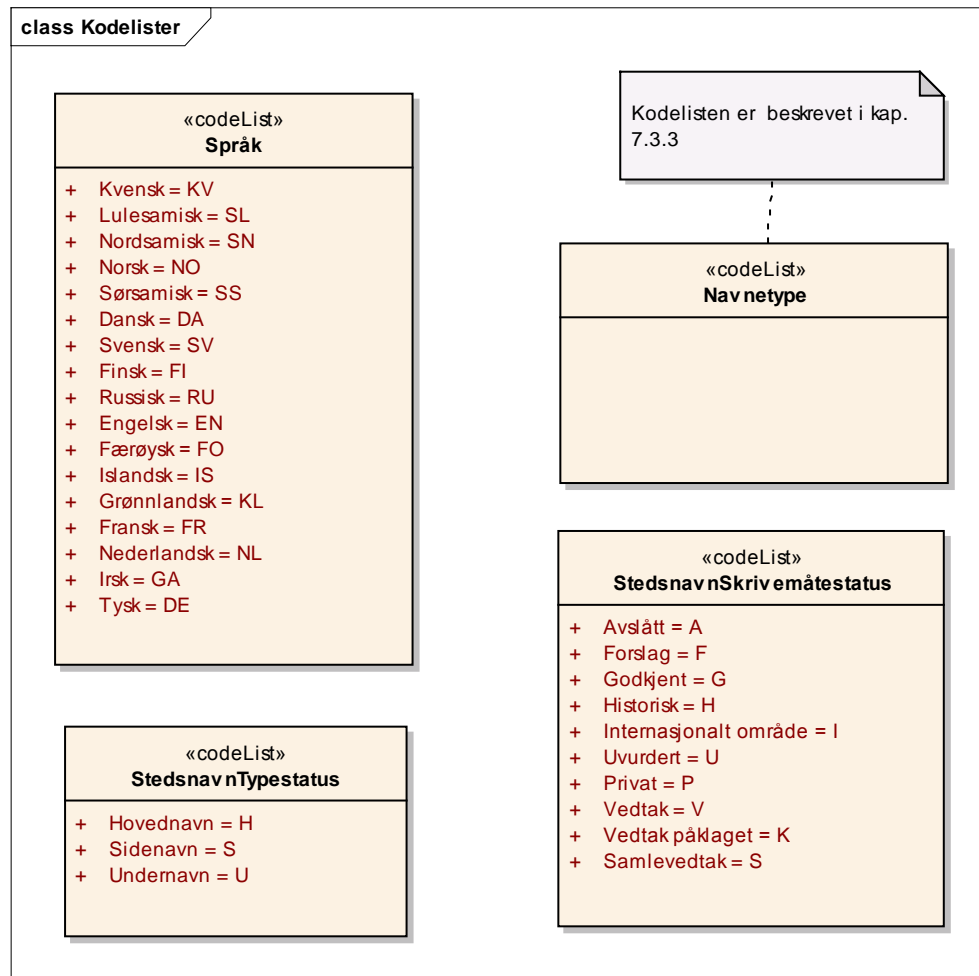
class Kodelister

«codeList»
Språk

+ Kvensk = KV
+ Lulesamisk = SL
+ Nordsamisk = SN
+ Norsk = NO
+ Sørsamisk = SS
+ Dansk = DA
+ Svensk = SV
+ Finsk = FI
+ Russisk = RU
+ Engelsk = EN
+ Færøysk = FO
+ Islandsk = IS
+ Grønnlandsk = KL
+ Fransk = FR
+ Nederlandsk = NL
+ Irsk = GA
+ Tysk = DE

Kodelisten er beskrevet i kap. 7.3.3

«codeList»
Navnetype

«codeList»
StedsnavnSkrivemåtestatus

+ Avslått = A
+ Forslag = F
+ Godkjent = G
+ Historisk = H
+ Internasjonalt område = I
+ Uvurdert = U
+ Privat = P
+ Vedtak = V
+ Vedtak påklaget = K
+ Samlevedtak = S

«codeList»
StedsnavnTypestatus

+ Hovednavn = H
+ Sidenavn = S
+ Undernavn = U